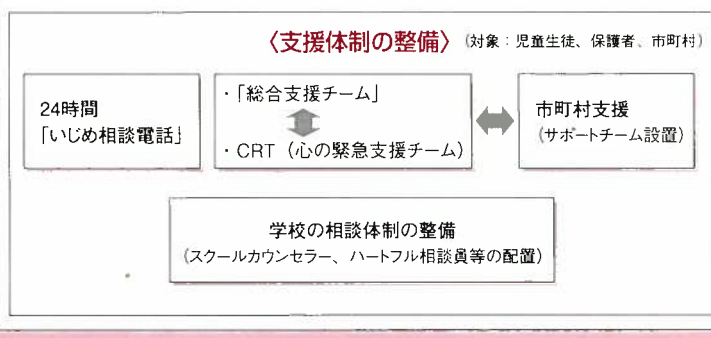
〈支援体制の整備〉（対象：児童生徒、保護者、市町村）

24時間
「いじめ相談電話」

・「総合支援チーム」

・CRT（心の緊急支援チーム）

市町村支援
（サポートチーム設置）

学校の相談体制の整備
（スクールカウンセラー、ハートフル相談員等の配置）